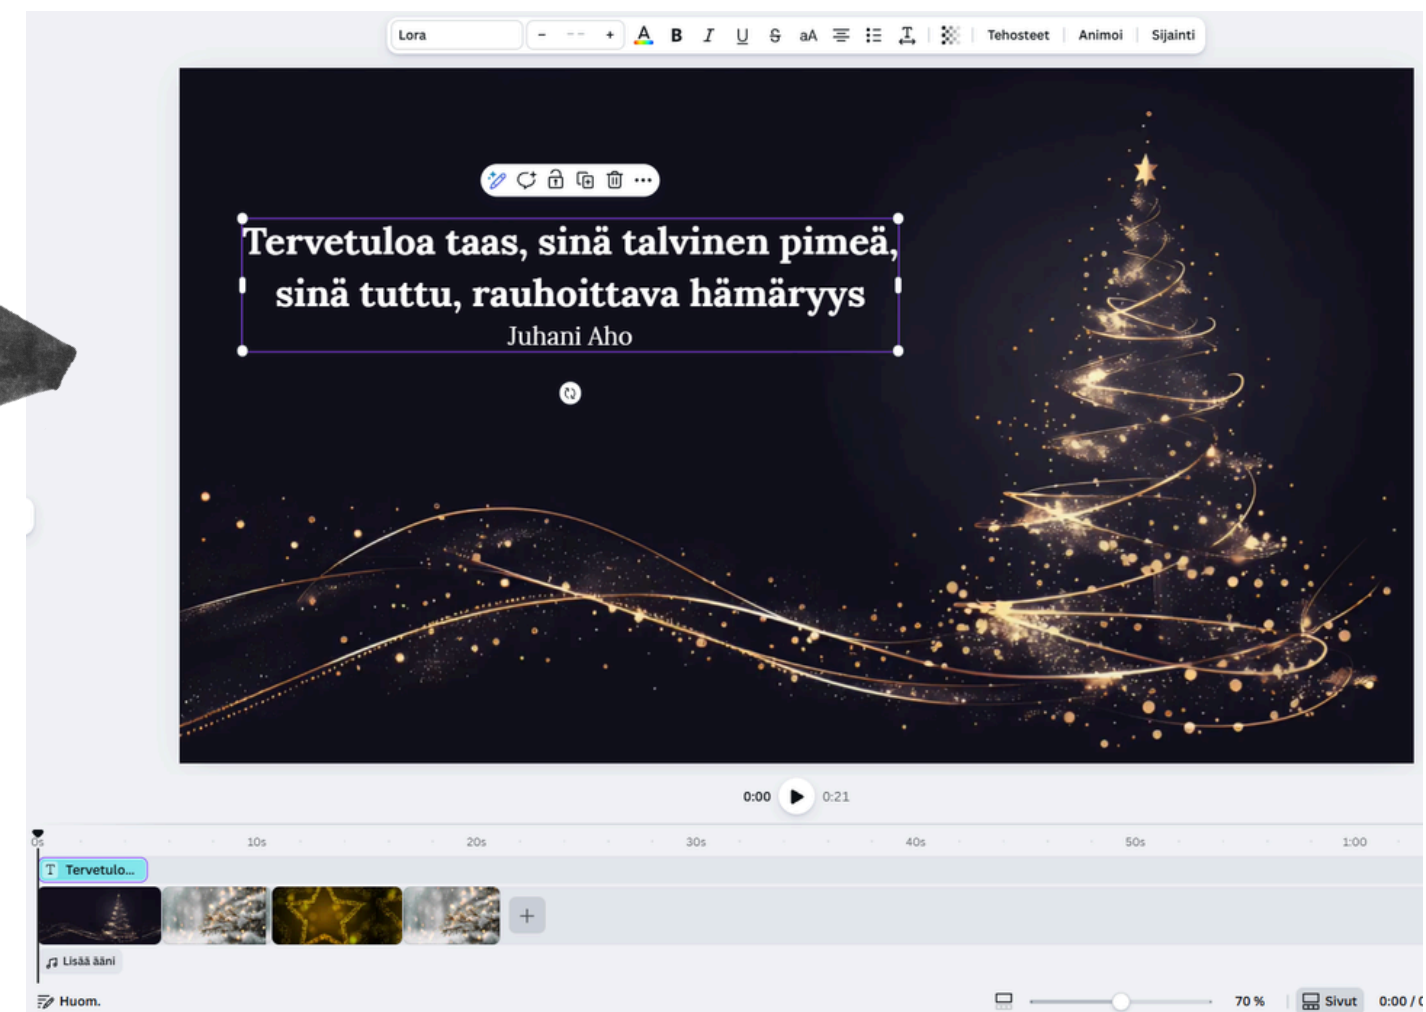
Lora – -- + A B I U S aA Tehosteet Animoi Sijainti

Tervetuloa taas, sinä talvinen pimeä, sinä tuttu, rauhoittava hämäryys
Juhani Aho

0:00 0:21

0s 10s 20s 30s 40s 50s 1:00

Tervetulo...

+

Lisää ääni

Huom.

70 % Sivut 0:00 / 0